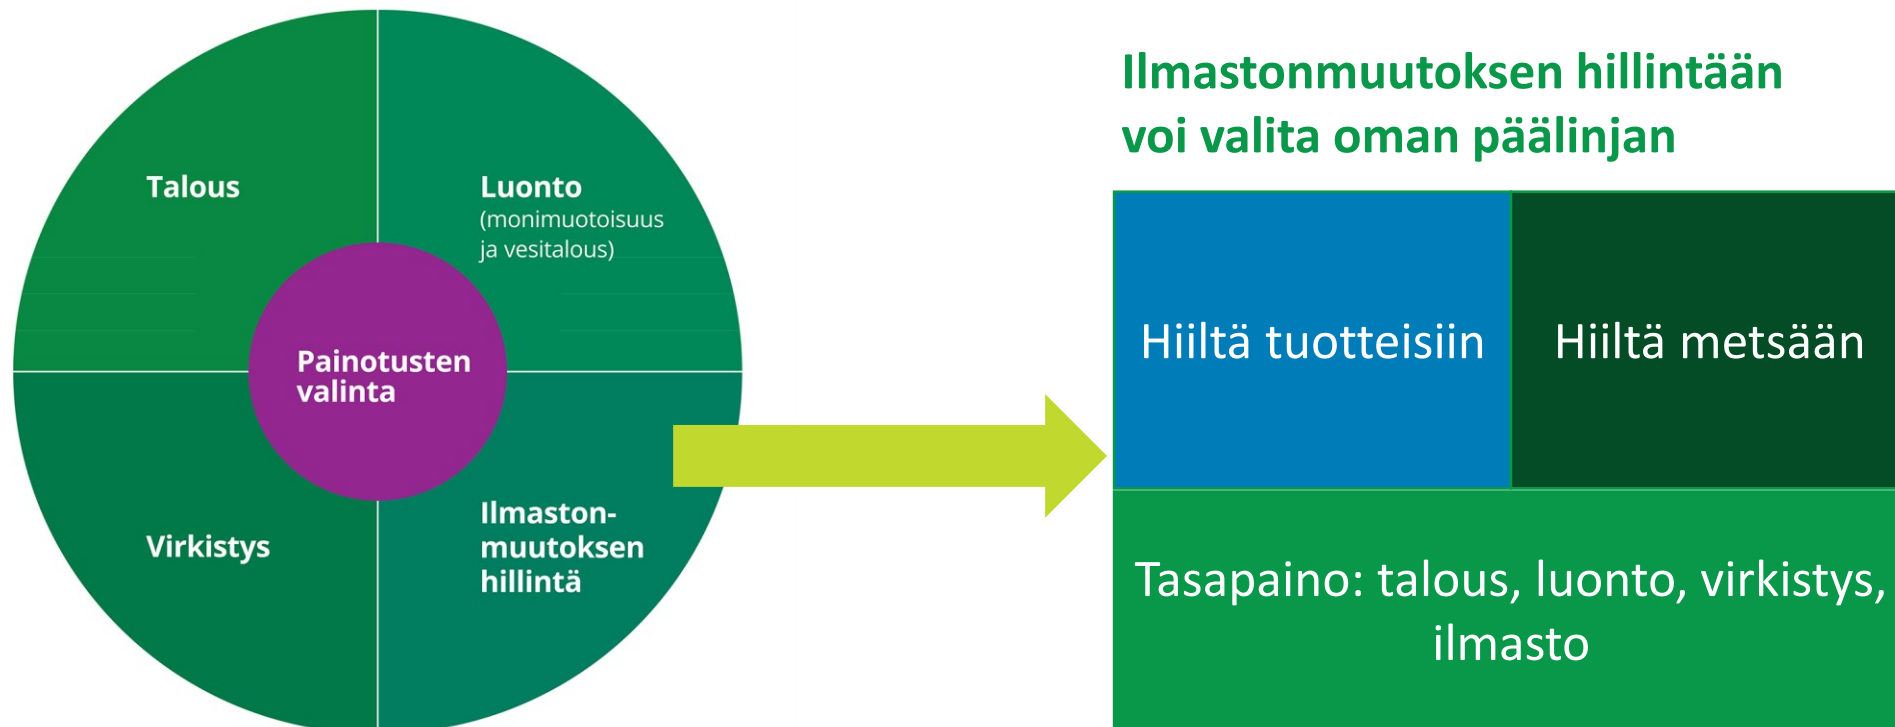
Talous

Luonto
(monimuotoisuus ja vesitalous)

Painotusten valinta

Virkistys

Ilmastonmuutoksen hillintä

Ilmastonmuutoksen hillintään voi valita oman päälinjan

| Hiiltä tuotteisiin | Hiiltä metsään |
|---|---|
| Tasapaino: talous, luonto, virkistys, ilmasto | |